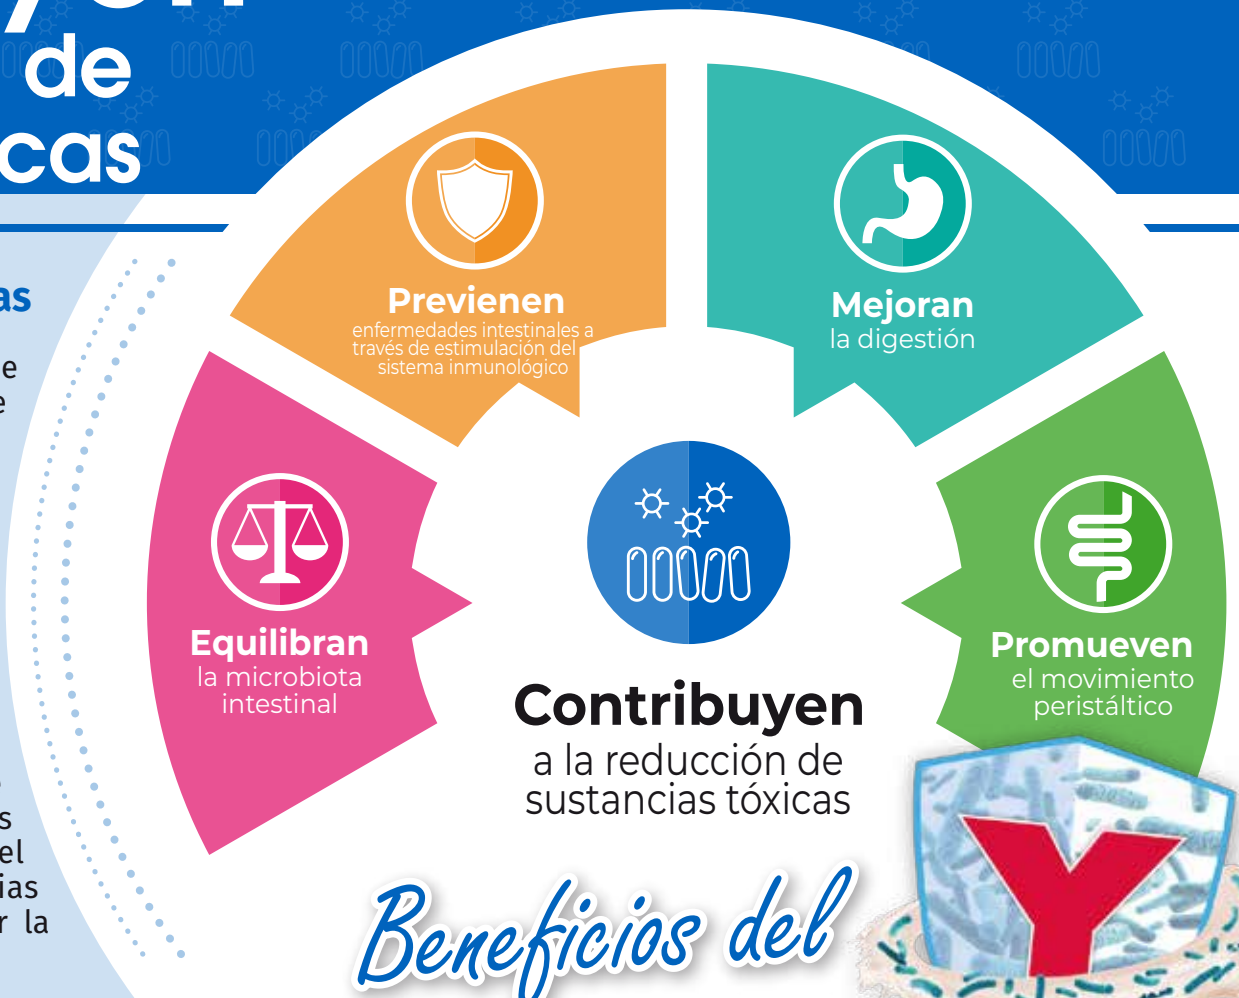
de
cas

as

e
e

s
el
ias
r la

Previenen
enfermedades intestinales a través de estimulación del sistema inmunológico

Mejoran
la digestión

Equilibran
la microbiota intestinal

Promueven
el movimiento peristáltico

Contribuyen
a la reducción de sustancias tóxicas

Beneficios del

Y